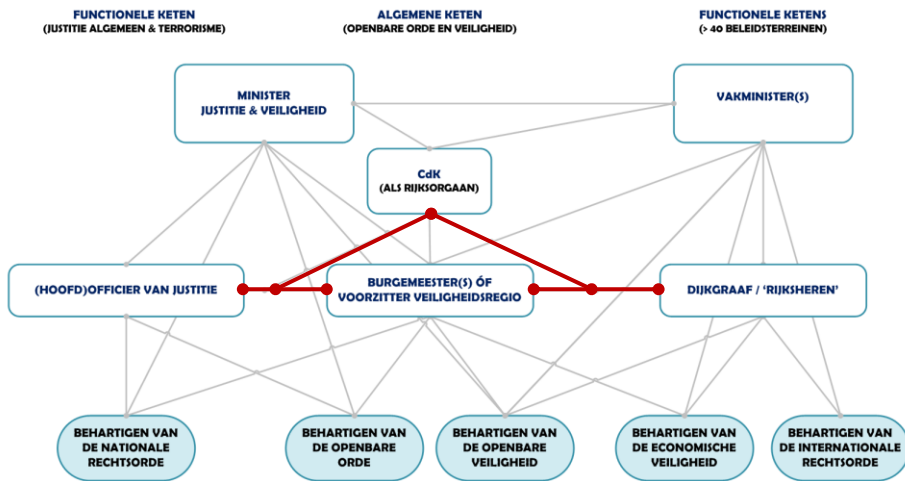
FUNCTIONELE KETEN
(JUSTITIE ALGEMEEN & TERRORISME)

ALGEMENE KETEN
(OPENBARE ORDE EN VEILIGHEID)

FUNCTIONELE KETENS
(> 40 BELEIDSTERREINEN)

MINISTER
JUSTITIE & VEILIGHEID

VAKMINISTER(S)

CdK
(ALS RIJKSORGAAN)

(HOOFD)OFFICIER VAN JUSTITIE

BURGEMEESTER(S) ÓF
VOORZITTER VEILIGHEIDSREGIO

DIJKGRAAF / 'RIJKSHEREN'

BEHARTIGEN VAN
DE NATIONALE
RECHTSORDE

BEHARTIGEN VAN
DE OPENBARE
ORDE

BEHARTIGEN VAN
DE OPENBARE
VEILIGHEID

BEHARTIGEN VAN
DE ECONOMISCHE
VEILIGHEID

BEHARTIGEN VAN
DE INTERNATIONALE
RECHTSORDE